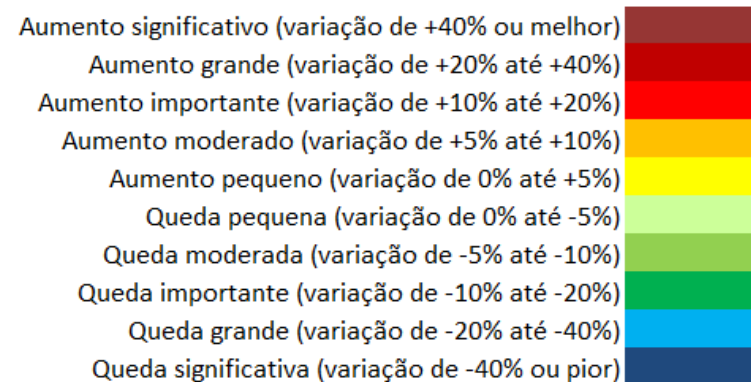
Aumento significativo (variação de +40% ou melhor)
Aumento grande (variação de +20% até +40%)
Aumento importante (variação de +10% até +20%)
Aumento moderado (variação de +5% até +10%)
Aumento pequeno (variação de 0% até +5%)
Queda pequena (variação de 0% até -5%)
Queda moderada (variação de -5% até -10%)
Queda importante (variação de -10% até -20%)
Queda grande (variação de -20% até -40%)
Queda significativa (variação de -40% ou pior)